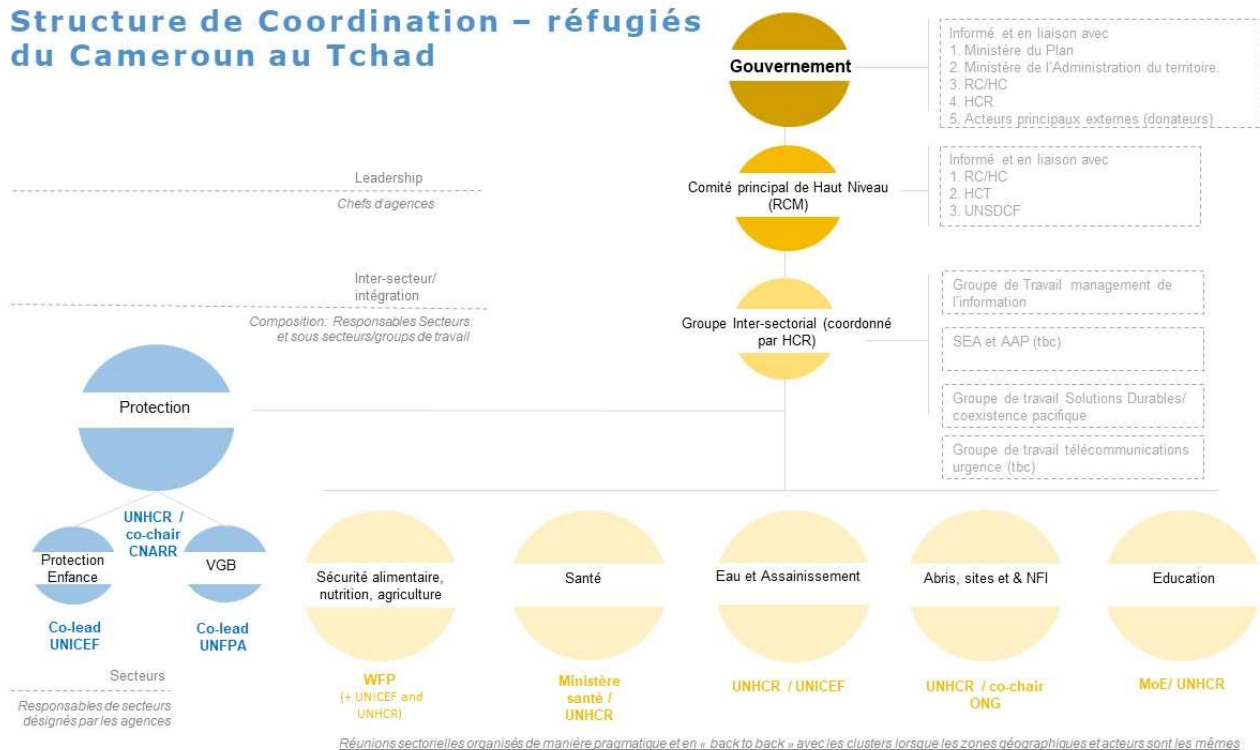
Structure de Coordination – réfugiés du Cameroun au Tchad

Gouvernement

Informé et en liaison avec
1. Ministère du Plan
2. Ministère de l'Administration du territoire.
3. RC/HC
4. HCR
5. Acteurs principaux externes (donateurs)

Leadership
Chefs d'agences

Comité principal de Haut Niveau (RCM)

Informé et en liaison avec
1. RC/HC
2. HCT
3. UNSDCF

Inter-secteur/ intégration
Composition: Responsables Secteurs et sous secteurs/groups de travail

Groupe Inter-sectorial (coordonné par HCR)

Groupe de Travail management de l'information

SEA et AAP (tbc)

Groupe de travail Solutions Durables/ coexistence pacifique

Groupe de travail télécommunications urgence (tbc)

Protection

UNHCR / co-chair CNARR

Protection Enfance

VGB

Co-lead UNICEF

Co-lead UNFPA

Secteurs
Responsables de secteurs désignés par les agences

Sécurité alimentaire, nutrition, agriculture

WFP
(+ UNICEF and UNHCR)

Santé

Ministère santé / UNHCR

Eau et Assainissement

UNHCR / UNICEF

Abris, sites et & NFI

UNHCR / co-chair ONG

Education

MoE/ UNHCR

Réunions sectorielles organisés de manière pragmatique et en « back to back » avec les clusters lorsque les zones géographiques et acteurs sont les mêmes